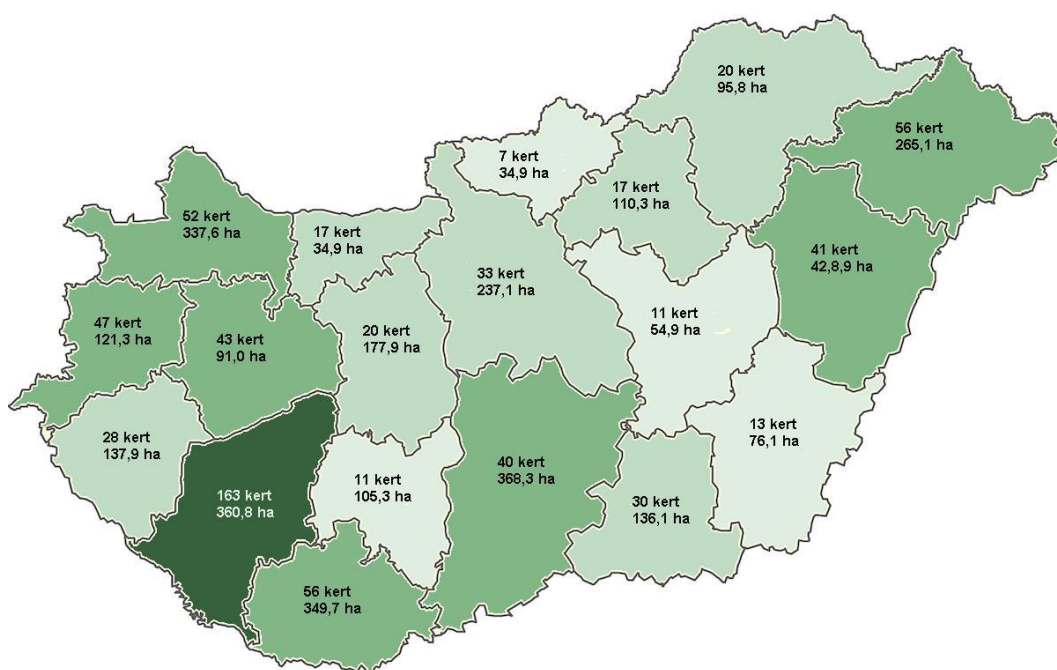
20 kert
95,8 ha

56 kert
265,1 ha

7 kert
34,9 ha

17 kert
110,3 ha

52 kert
337,6 ha

17 kert
34,9 ha

33 kert
237,1 ha

41 kert
42,8,9 ha

11 kert
54,9 ha

47 kert
121,3 ha

43 kert
91,0 ha

20 kert
177,9 ha

28 kert
137,9 ha

13 kert
76,1 ha

40 kert
368,3 ha

11 kert
105,3 ha

163 kert
360,8 ha

30 kert
136,1 ha

56 kert
349,7 ha